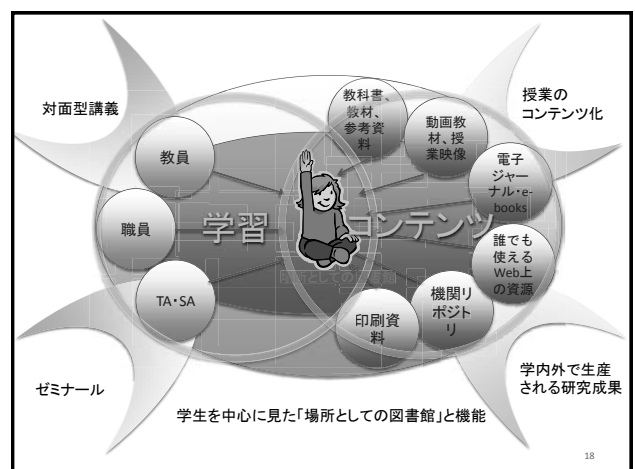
対面型講義

授業のコンテンツ化

教科書、教材、参考資料

動画教材、授業映像

教員

電子ジャーナル・e-books

職員

学習

コンテンツ

誰でも使えるWeb上の資源

TA・SA

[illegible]としての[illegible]

機関リポジトリ

印刷資料

学内外で生産される研究成果

ゼミナール

学生を中心に見た「場所としての図書館」と機能

18